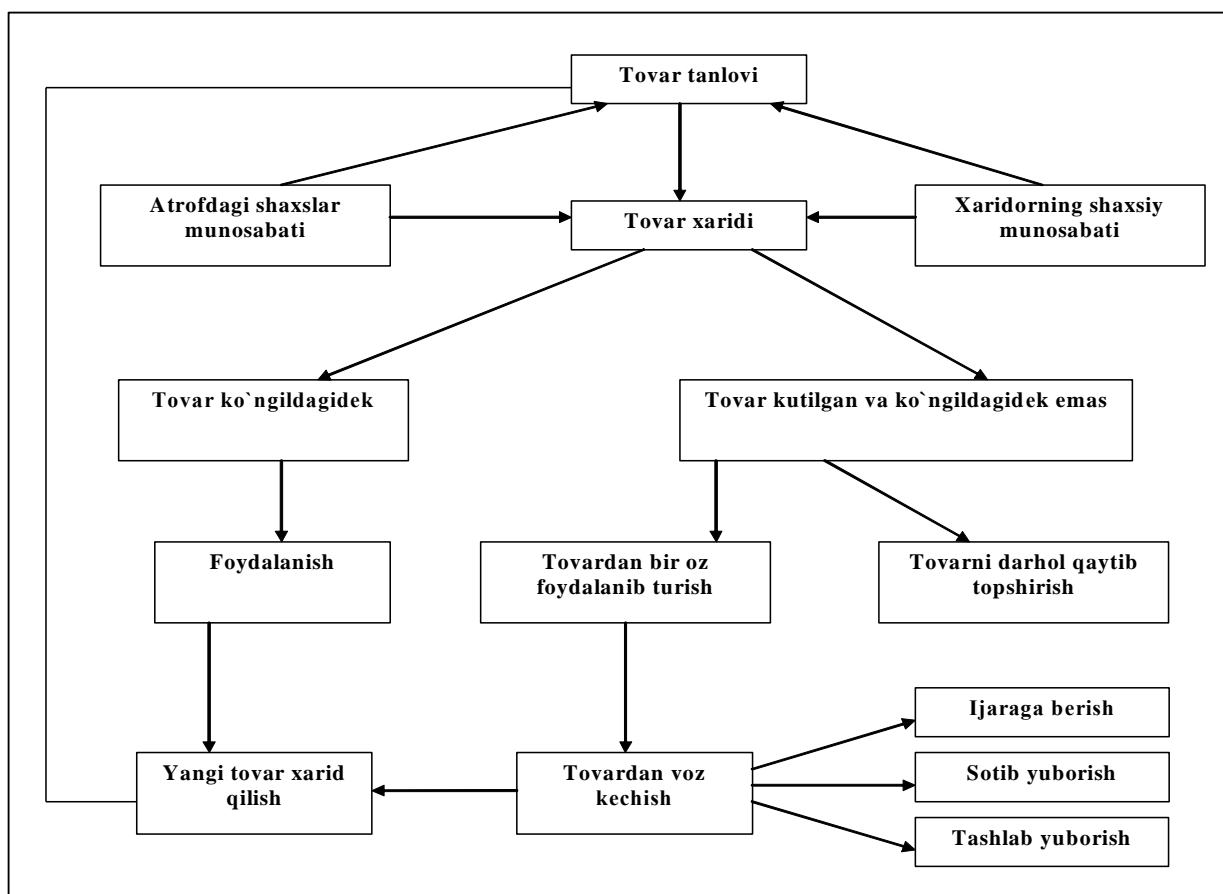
Tovar tanlovi

Atrofdagi shaxslar munosabati

Tovar xaridi

Xaridorning shaxsiy munosabati

Tovar ko`ngildagidek

Tovar kutilgan va ko`ngildagidek emas

Foydalanish

Tovardan bir oz foydalanib turish

Tovarni darhol qaytib topshirish

Ijaraga berish

Yangi tovar xarid qilish

Tovardan voz kechish

Sotib yuborish

Tashlab yuborish